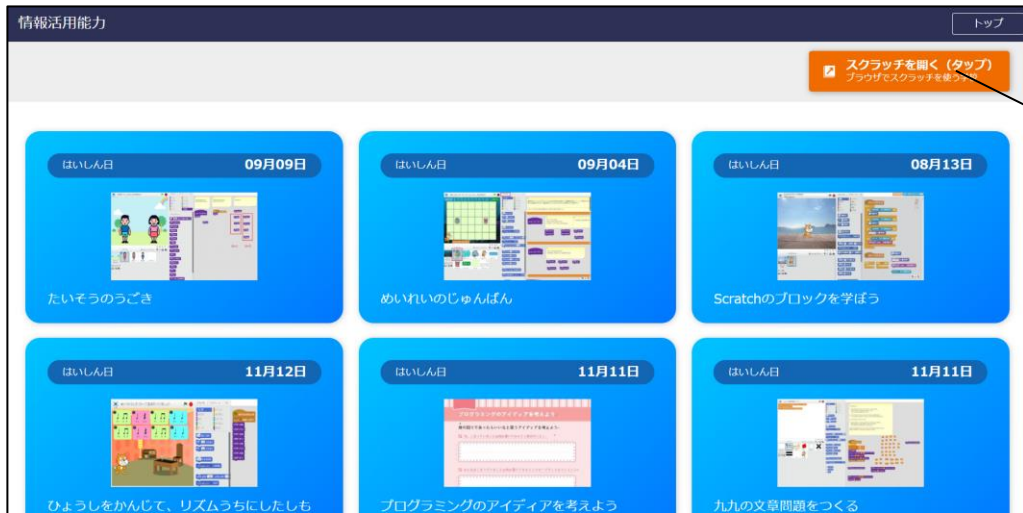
情報活用能力

トップ

スクラッチを開く（タップ）
ブラウザでスクラッチを使う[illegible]

はいしん日 09月09日

たいそうのうごき

はいしん日 09月04日

めいれいのじゅんばん

はいしん日 08月13日

Scratchのブロックを学ぼう

はいしん日 11月12日

ひょうしをかんじて、リズムうちにしたしも

はいしん日 11月11日

プログラミングのアイディアを考えよう

はいしん日 11月11日

九九の文章問題をつくる